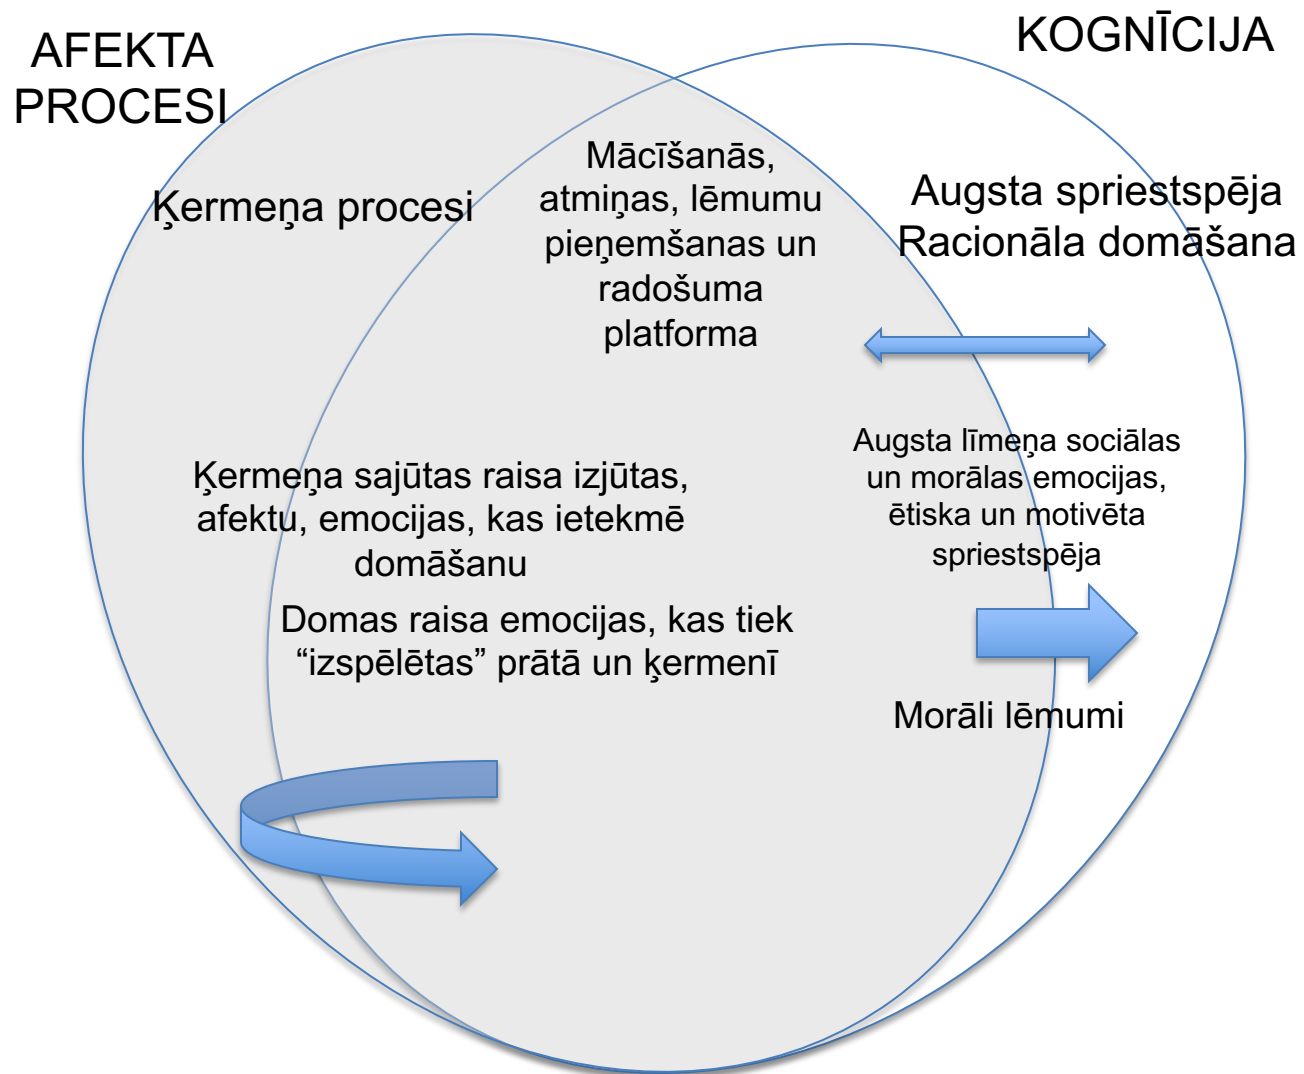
AFEKTA PROCESI

KOGNĪCIJA

Ķermeņa procesi

Mācīšanās, atmiņas, lēmumu pieņemšanas un radošuma platforma

Augsta spriestspēja
Racionāla domāšana

Augsta līmeņa sociālas un morālas emocijas, ētiska un motivēta spriestspēja

Ķermeņa sajūtas raisa izjūtas, afektu, emocijas, kas ietekmē domāšanu

Domas raisa emocijas, kas tiek “izspēlētas” prātā un ķermenī

Morāli lēmumi